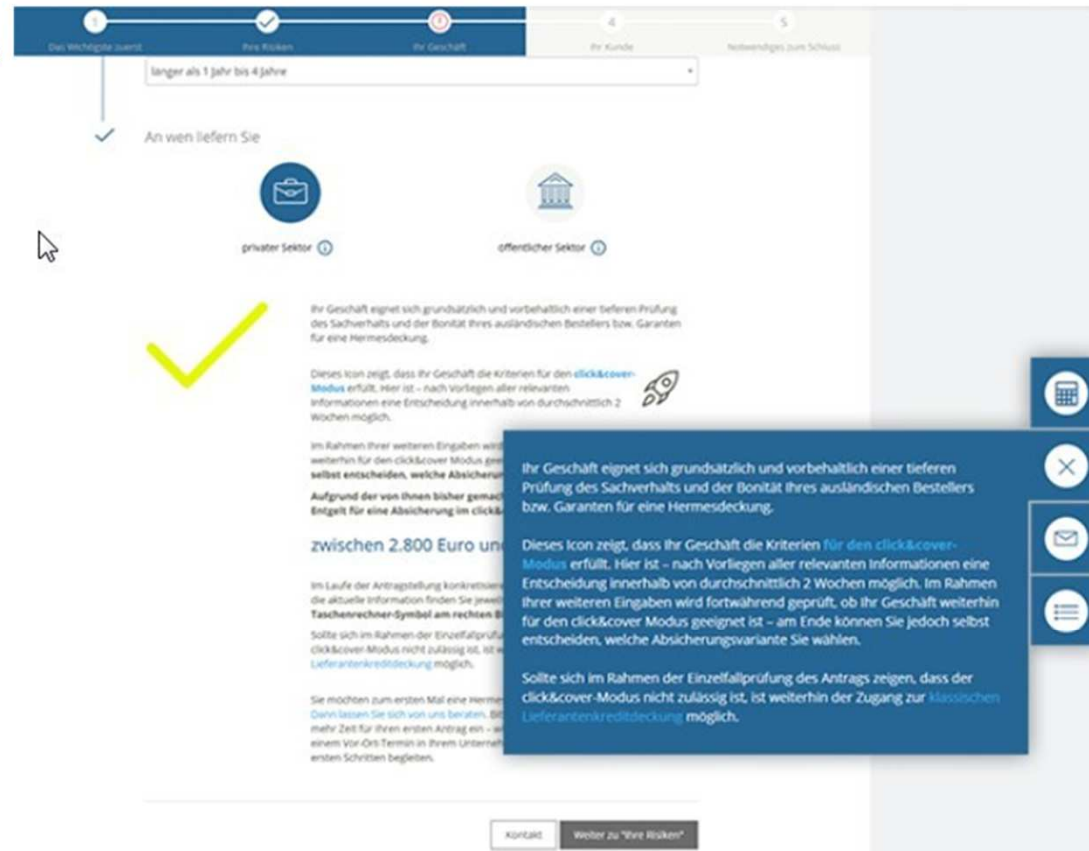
1 Das Wichtigste zuerst
Ihre Risiken
Ihr Geschäft
4 Ihr Kunde
5 Notwendiges zum Schluss

länger als 1 Jahr bis 4 Jahre

An wen liefern Sie

privater Sektor

öffentlicher Sektor

Ihr Geschäft eignet sich grundsätzlich und vorbehaltlich einer tieferen Prüfung des Sachverhalts und der Bonität Ihres ausländischen Bestellers bzw. Garanten für eine Hermesdeckung.

Dieses Icon zeigt, dass Ihr Geschäft die Kriterien für den click&cover-Modus erfüllt. Hier ist – nach Vorliegen aller relevanten Informationen eine Entscheidung innerhalb von durchschnittlich 2 Wochen möglich.

Im Rahmen Ihrer weiteren Eingaben wird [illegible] weiterhin für den click&cover Modus gee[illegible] selbst entscheiden, welche Absicherun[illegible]

Aufgrund der von Ihnen bisher gemach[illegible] Entgelt für eine Absicherung im click&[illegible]

zwischen 2.800 Euro un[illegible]

Im Laufe der Antragstellung konkretisiere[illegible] die aktuelle Information finden Sie jeweil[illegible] Taschenrechner-Symbol am rechten Bi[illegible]

Sollte sich im Rahmen der Einzelfallprüfu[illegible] click&cover-Modus nicht zulässig ist, ist w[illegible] Lieferantenkreditdeckung möglich.

Sie möchten zum ersten Mal eine Herme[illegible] Dann lassen Sie sich von uns beraten. Bit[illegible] mehr Zeit für Ihren ersten Antrag ein – w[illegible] einem Vor-Ort-Termin in Ihrem Unternehm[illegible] ersten Schritten begleiten.

Ihr Geschäft eignet sich grundsätzlich und vorbehaltlich einer tieferen Prüfung des Sachverhalts und der Bonität Ihres ausländischen Bestellers bzw. Garanten für eine Hermesdeckung.

Dieses Icon zeigt, dass Ihr Geschäft die Kriterien für den click&cover-Modus erfüllt. Hier ist – nach Vorliegen aller relevanten Informationen eine Entscheidung innerhalb von durchschnittlich 2 Wochen möglich. Im Rahmen Ihrer weiteren Eingaben wird fortwährend geprüft, ob Ihr Geschäft weiterhin für den click&cover Modus geeignet ist – am Ende können Sie jedoch selbst entscheiden, welche Absicherungsvariante Sie wählen.

Sollte sich im Rahmen der Einzelfallprüfung des Antrags zeigen, dass der click&cover-Modus nicht zulässig ist, ist weiterhin der Zugang zur klassischen Lieferantenkreditdeckung möglich.

Kontakt
Weiter zu "Ihre Risiken"